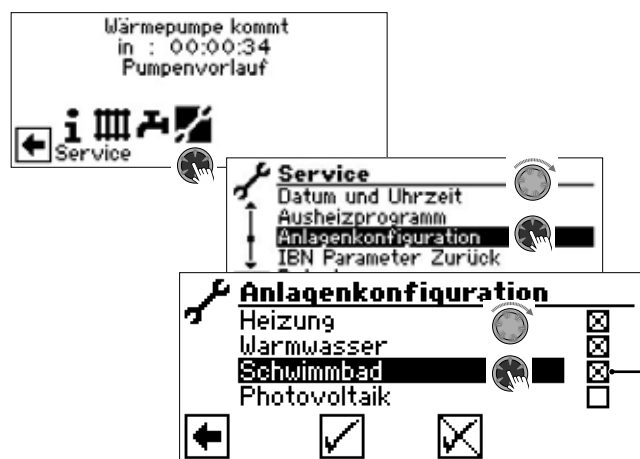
Wärmepumpe kommt
in : 00:00:34
Pumpenvorlauf

Service

Service
Datum und Uhrzeit
Ausheizprogramm
Anlagenkonfiguration
IBN Parameter Zurück

Anlagenkonfiguration
Heizung ☒
Warmwasser ☒
Schwimmbad ☒
Photovoltaik ☐